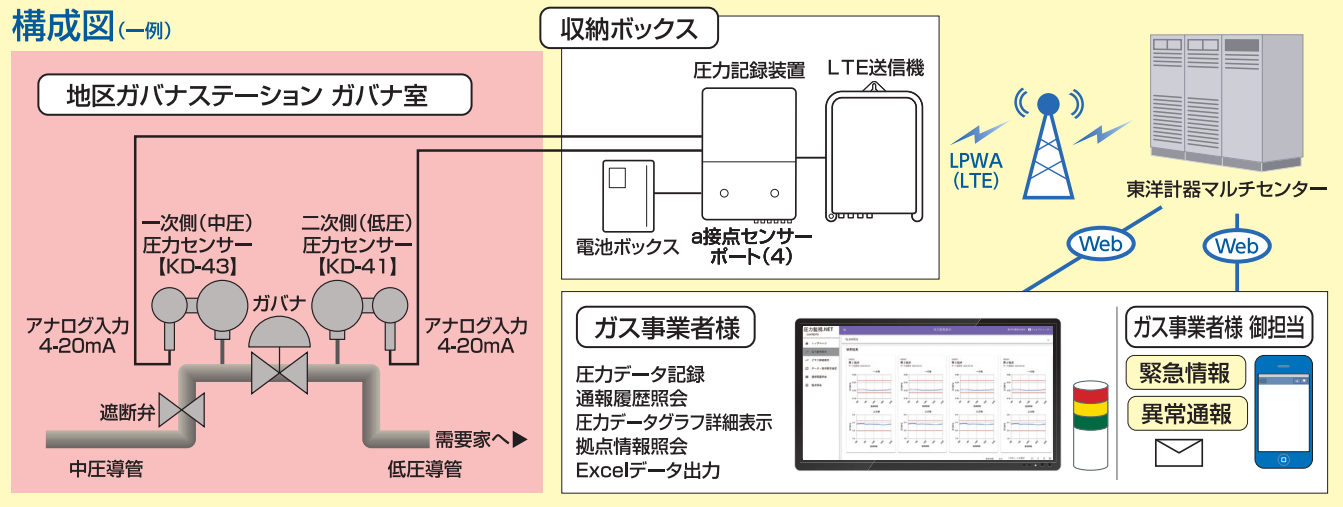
構成図(一例)

地区ガバナステーション ガバナ室

一次側(中圧)
圧力センサー
【KD-43】

二次側(低圧)
圧力センサー
【KD-41】

アナログ入力
4-20mA

ガバナ

アナログ入力
4-20mA

遮断弁

需要家へ▶

中圧導管

低圧導管

収納ボックス

圧力記録装置

LTE送信機

電池ボックス

a接点センサーポート(4)

LPWA
(LTE)

東洋計器マルチセンター

Web

Web

ガス事業者様

圧力データ記録
通報履歴照会
圧力データグラフ詳細表示
拠点情報照会
Excelデータ出力

ガス事業者様 御担当

緊急情報

異常通報